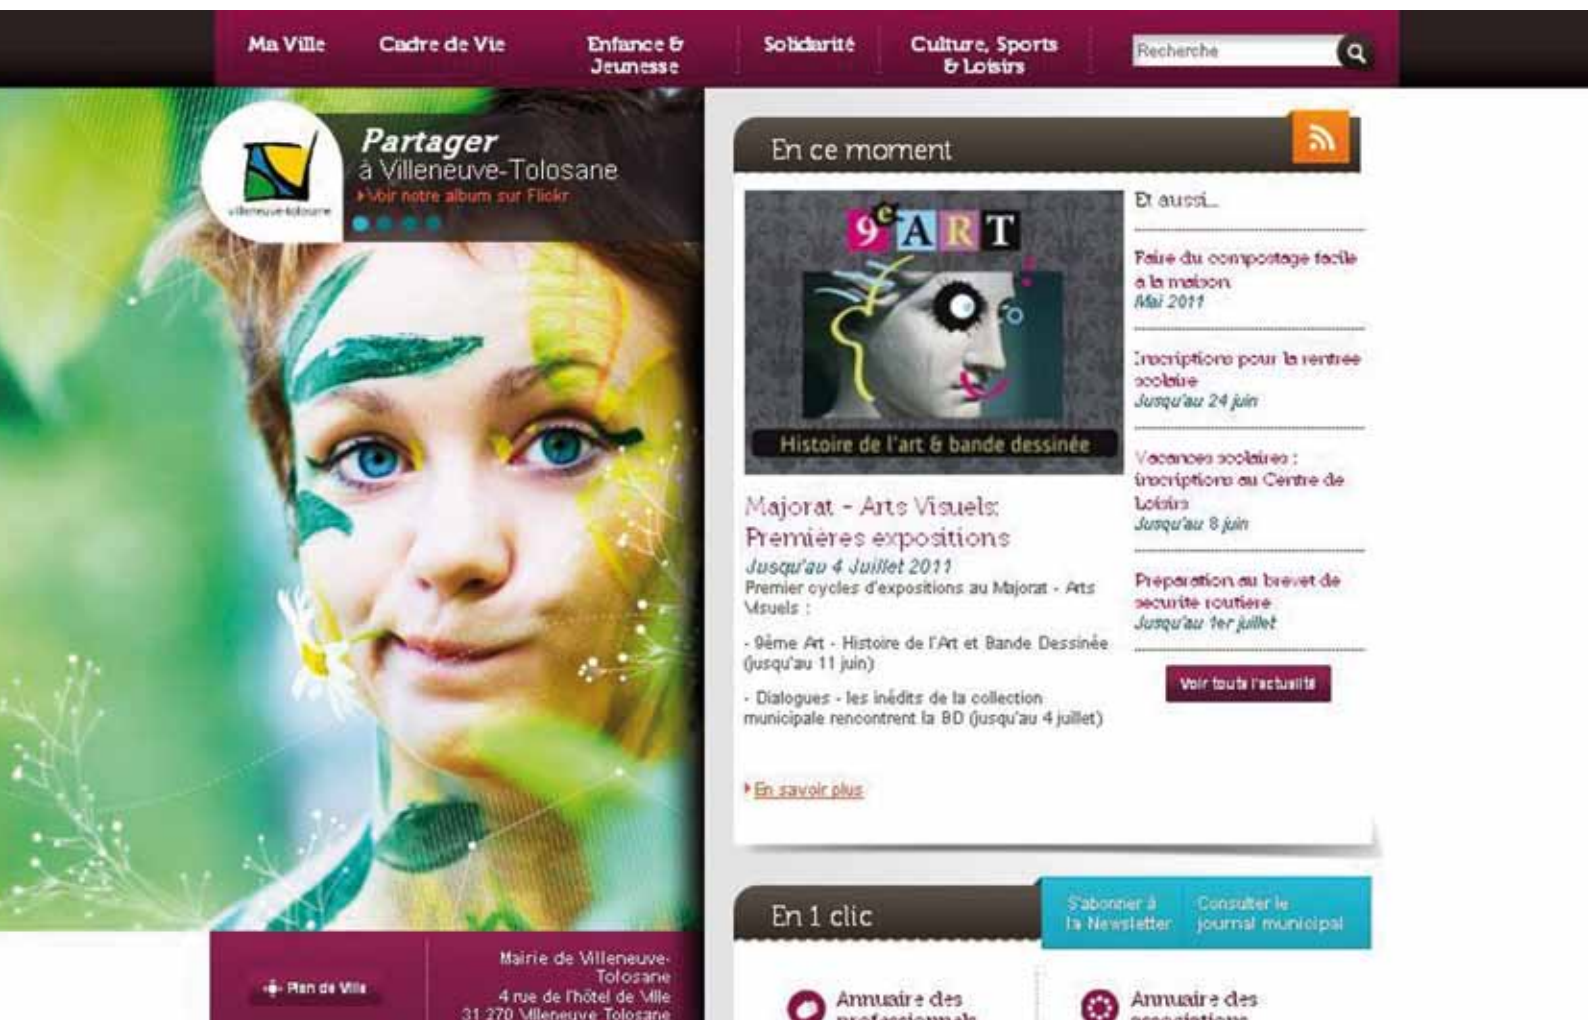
Ma Ville
Cadre de Vie
Enfance & Jeunesse
Solidarité
Culture, Sports & Loisirs
Recherche

villeneuve-tolosane

Partager
à Villeneuve-Tolosane
Voir notre album sur Flickr

En ce moment

$9^e$ ART
Histoire de l'art & bande dessinée

Majorat - Arts Visuels: Premières expositions
Jusqu'au 4 Juillet 2011
Premier cycles d'expositions au Majorat - Arts Visuels :

- 9ème Art - Histoire de l'Art et Bande Dessinée (jusqu'au 11 juin)

- Dialogues - les inédits de la collection municipale rencontrent la BD (jusqu'au 4 juillet)

En savoir plus

Et aussi...

Faire du compostage facile à la maison
Mai 2011

Inscriptions pour la rentrée scolaire
Jusqu'au 24 juin

Vacances scolaires : inscriptions au Centre de Loisirs
Jusqu'au 8 juin

Préparation au brevet de sécurité routière
Jusqu'au 1er juillet

Voir toute l'actualité

En 1 clic
S'abonner à la Newsletter
Consulter le journal municipal

Plan de Ville
Mairie de Villeneuve-Tolosane
4 rue de l'hôtel de Ville
31 270 Villeneuve Tolosane

Annuaire des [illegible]
Annuaire des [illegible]